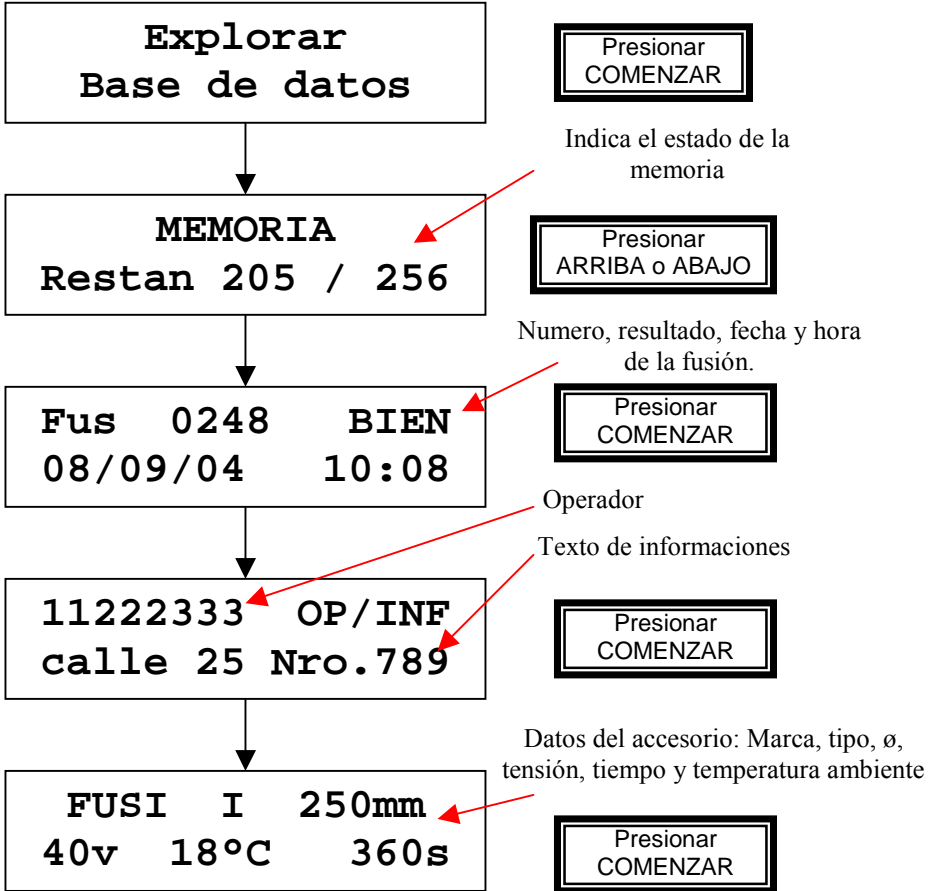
Explorar
Base de datos

Presionar
COMENZAR

Indica el estado de la memoria

MEMORIA
Restan 205 / 256

Presionar
ARRIBA o ABAJO

Numero, resultado, fecha y hora de la fusión.

Fus 0248 BIEN
08/09/04 10:08

Presionar
COMENZAR

Operador

Texto de informaciones

11222333 OP/INF
calle 25 Nro.789

Presionar
COMENZAR

Datos del accesorio: Marca, tipo, ø, tensión, tiempo y temperatura ambiente

FUSI I 250mm
40v 18°C 360s

Presionar
COMENZAR